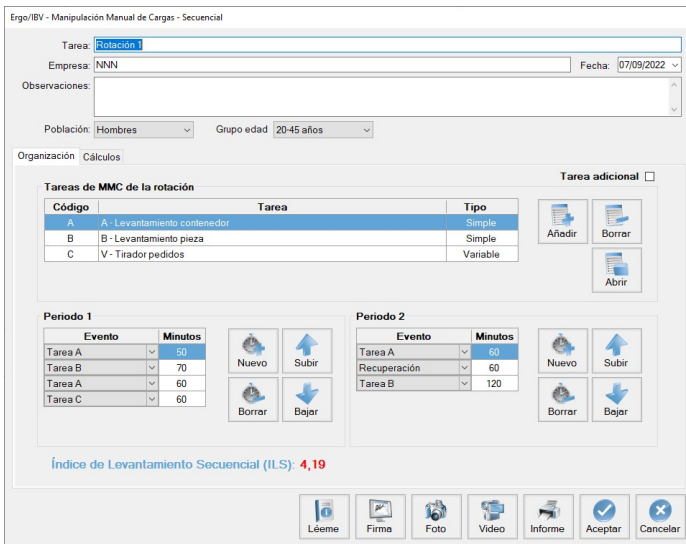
Ergo/IBV - Manipulación Manual de Cargas - Secuencial

Tarea: Rotación 1

Empresa: NNN

Fecha: 07/09/2022

Observaciones:

Población: Hombres

Grupo edad: 20-45 años

Organización Cálculos

Tarea adicional

Tareas de MMC de la rotación

| Código | Tarea | Tipo |
|---|---|---|
| A | A - Levantamiento contenedor | Simple |
| B | B - Levantamiento pieza | Simple |
| C | V - Tirador pedidos | Variable |

Añadir Borrar Abrir

Periodo 1

| Evento | Minutos |
|---|---|
| Tarea A | 50 |
| Tarea B | 70 |
| Tarea A | 60 |
| Tarea C | 60 |

Nuevo Subir Borrar Bajar

Periodo 2

| Evento | Minutos |
|---|---|
| Tarea A | 60 |
| Recuperación | 60 |
| Tarea B | 120 |

Nuevo Subir Borrar Bajar

Índice de Levantamiento Secuencial (ILS): 4,19

Léeme Firma Foto Video Informe Aceptar Cancelar